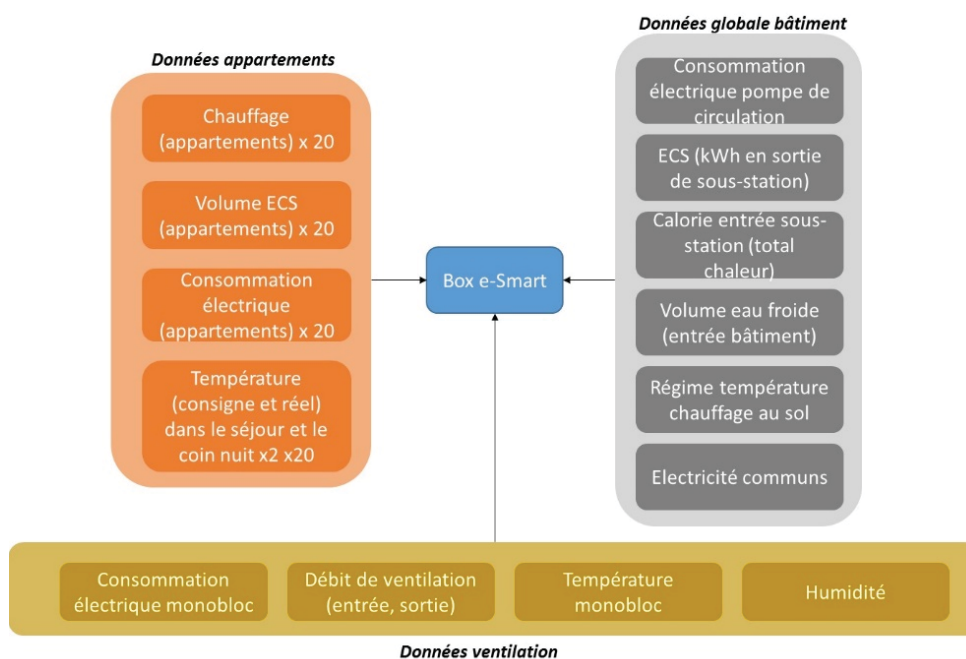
Données appartements

Chauffage (appartements) x 20

Volume ECS (appartements) x 20

Consommation électrique (appartements) x 20

Température (consigne et réel) dans le séjour et le coin nuit x2 x20

Box e-Smart

Données globale bâtiment

Consommation électrique pompe de circulation

ECS (kWh en sortie de sous-station)

Calorie entrée sous-station (total chaleur)

Volume eau froide (entrée bâtiment)

Régime température chauffage au sol

Electricité communs

Consommation électrique monobloc

Débit de ventilation (entrée, sortie)

Température monobloc

Humidité

Données ventilation